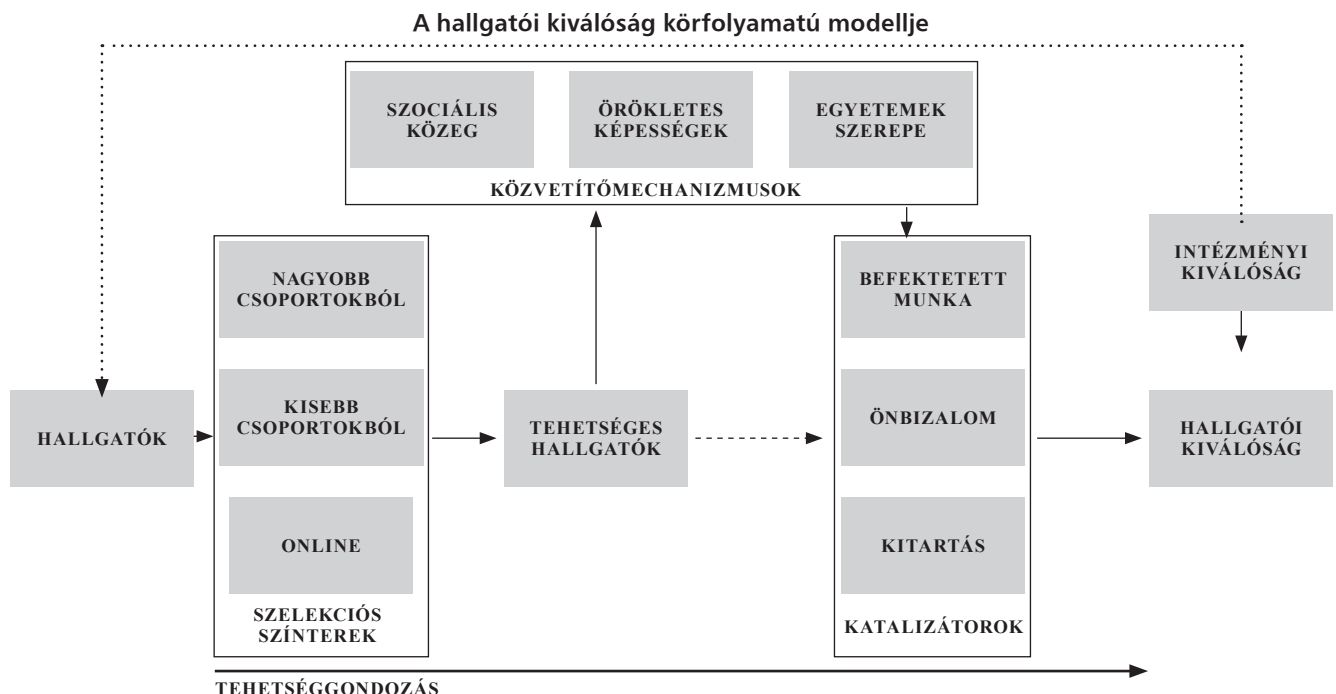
A hallgatói kiválóság körfolyamatú modellje

SZOCIÁLIS KÖZEG

ÖRÖKLETES KÉPESSÉGEK

EGYETEMEK SZEREPE

KÖZVETÍTŐMECHANIZMUSOK

HALLGATÓK

NAGYOBB CSOPORTOKBÓL

KISEBB CSOPORTOKBÓL

ONLINE

SZELEKCIÓS SZÍNTEREK

TEHETSÉGES HALLGATÓK

BEFEKTETETT MUNKA

ÖNBIZALOM

KITARTÁS

KATALIZÁTOROK

INTÉZMÉNYI KIVÁLÓSÁG

HALLGATÓI KIVÁLÓSÁG

TEHETSÉGGONDOZÁS